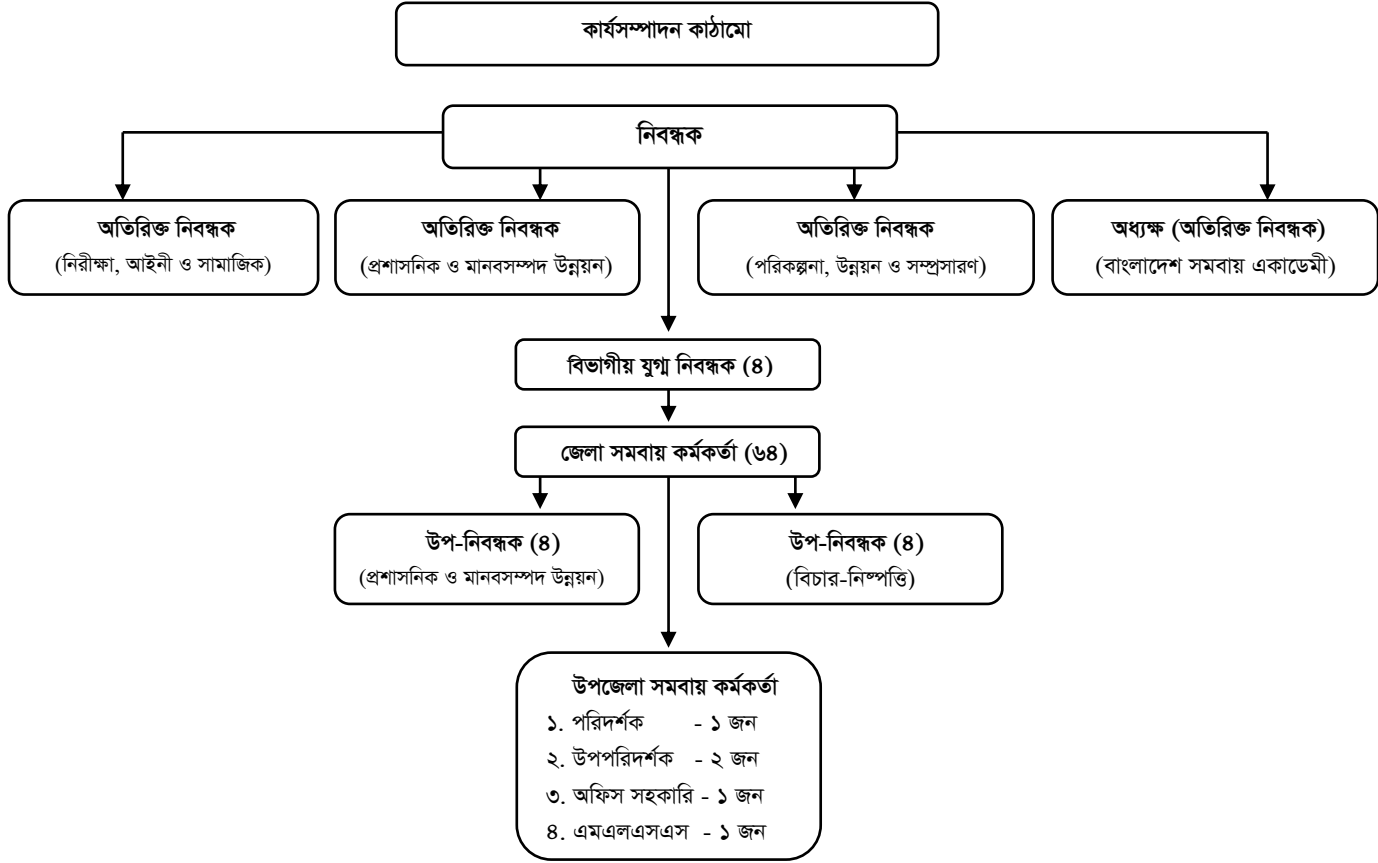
কার্যসম্পাদন কাঠামো

নিবন্ধক

অতিরিক্ত নিবন্ধক
(নিরীক্ষা, আইনী ও সামাজিক)

অতিরিক্ত নিবন্ধক
(প্রশাসনিক ও মানবসম্পদ উন্নয়ন)

অতিরিক্ত নিবন্ধক
(পরিকল্পনা, উন্নয়ন ও সম্প্রসারণ)

অধ্যক্ষ (অতিরিক্ত নিবন্ধক)
(বাংলাদেশ সমবায় একাডেমী)

বিভাগীয় যুগ্ম নিবন্ধক (৪)

জেলা সমবায় কর্মকর্তা (৬৪)

উপ-নিবন্ধক (৪)
(প্রশাসনিক ও মানবসম্পদ উন্নয়ন)

উপ-নিবন্ধক (৪)
(বিচার-নিষ্পত্তি)

উপজেলা সমবায় কর্মকর্তা
১. পরিদর্শক - ১ জন
২. উপপরিদর্শক - ২ জন
৩. অফিস সহকারি - ১ জন
৪. এমএলএসএস - ১ জন